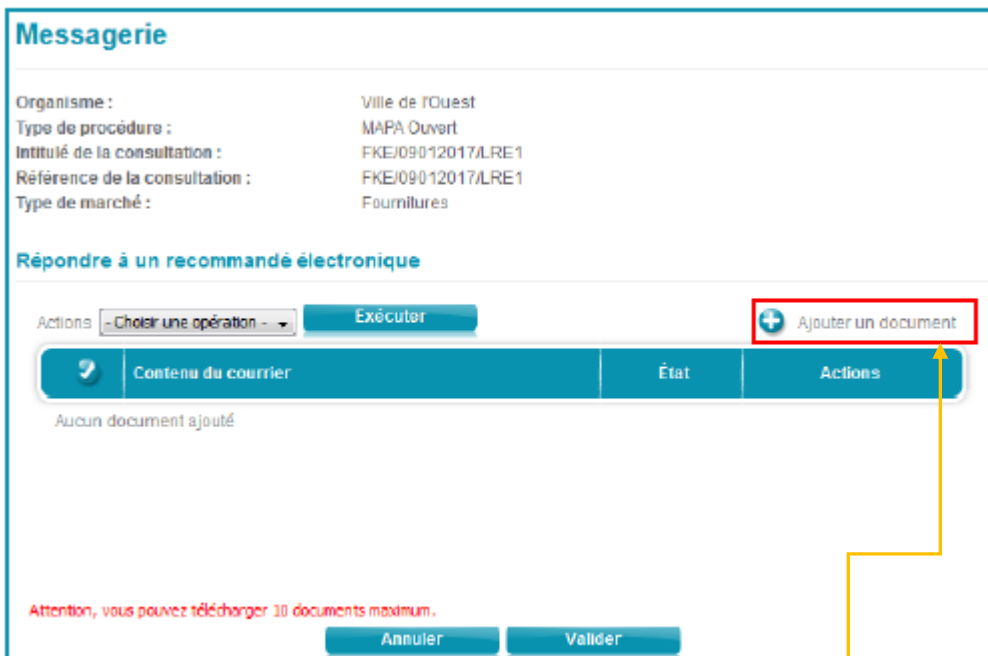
Messagerie

Organisme : Ville de l'Ouest
Type de procédure : MAPA Ouvert
Intitulé de la consultation : FKE/09012017/LRE1
Référence de la consultation : FKE/09012017/LRE1
Type de marché : Fournitures

Répondre à un recommandé électronique

Actions - Choisir une opération - Exécuter

Ajouter un document

| | Contenu du courrier | État | Actions |
|---|---|---|---|

Aucun document ajouté

Attention, vous pouvez télécharger 10 documents maximum.

Annuler Valider